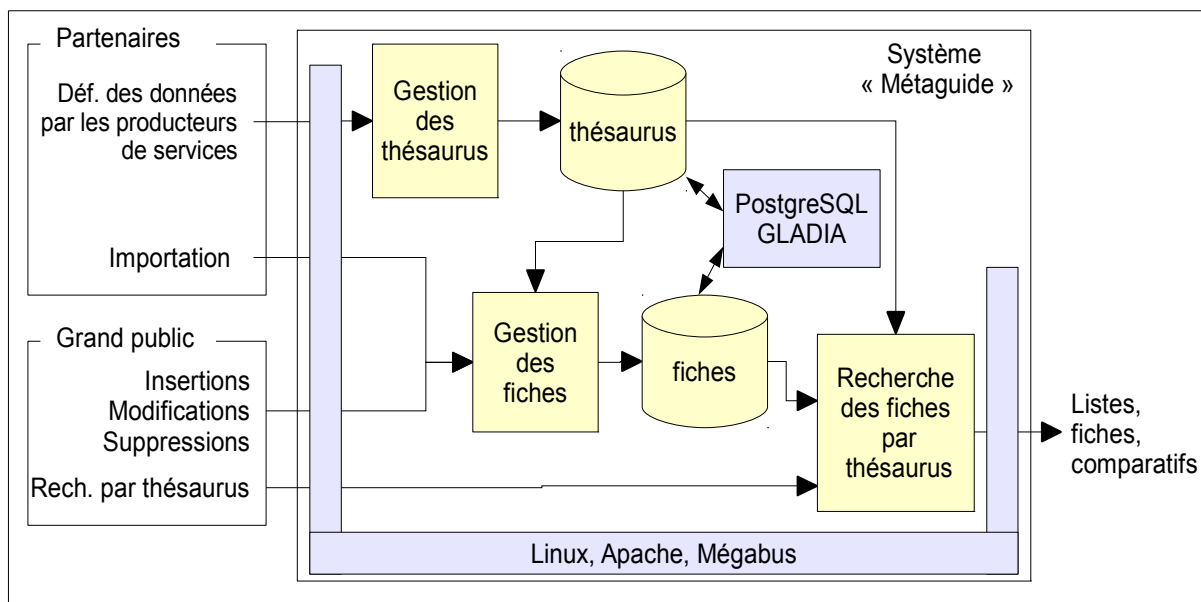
Partenaires

Déf. des données par les producteurs de services

Importation

Grand public

Insertions
Modifications
Suppressions

Rech. par thésaurus

Système « Métaguide »

Gestion des thésaurus

thésaurus

PostgreSQL GLADIA

Gestion des fiches

fiches

Recherche des fiches par thésaurus

Listes, fiches, comparatifs

Linux, Apache, Mégabus